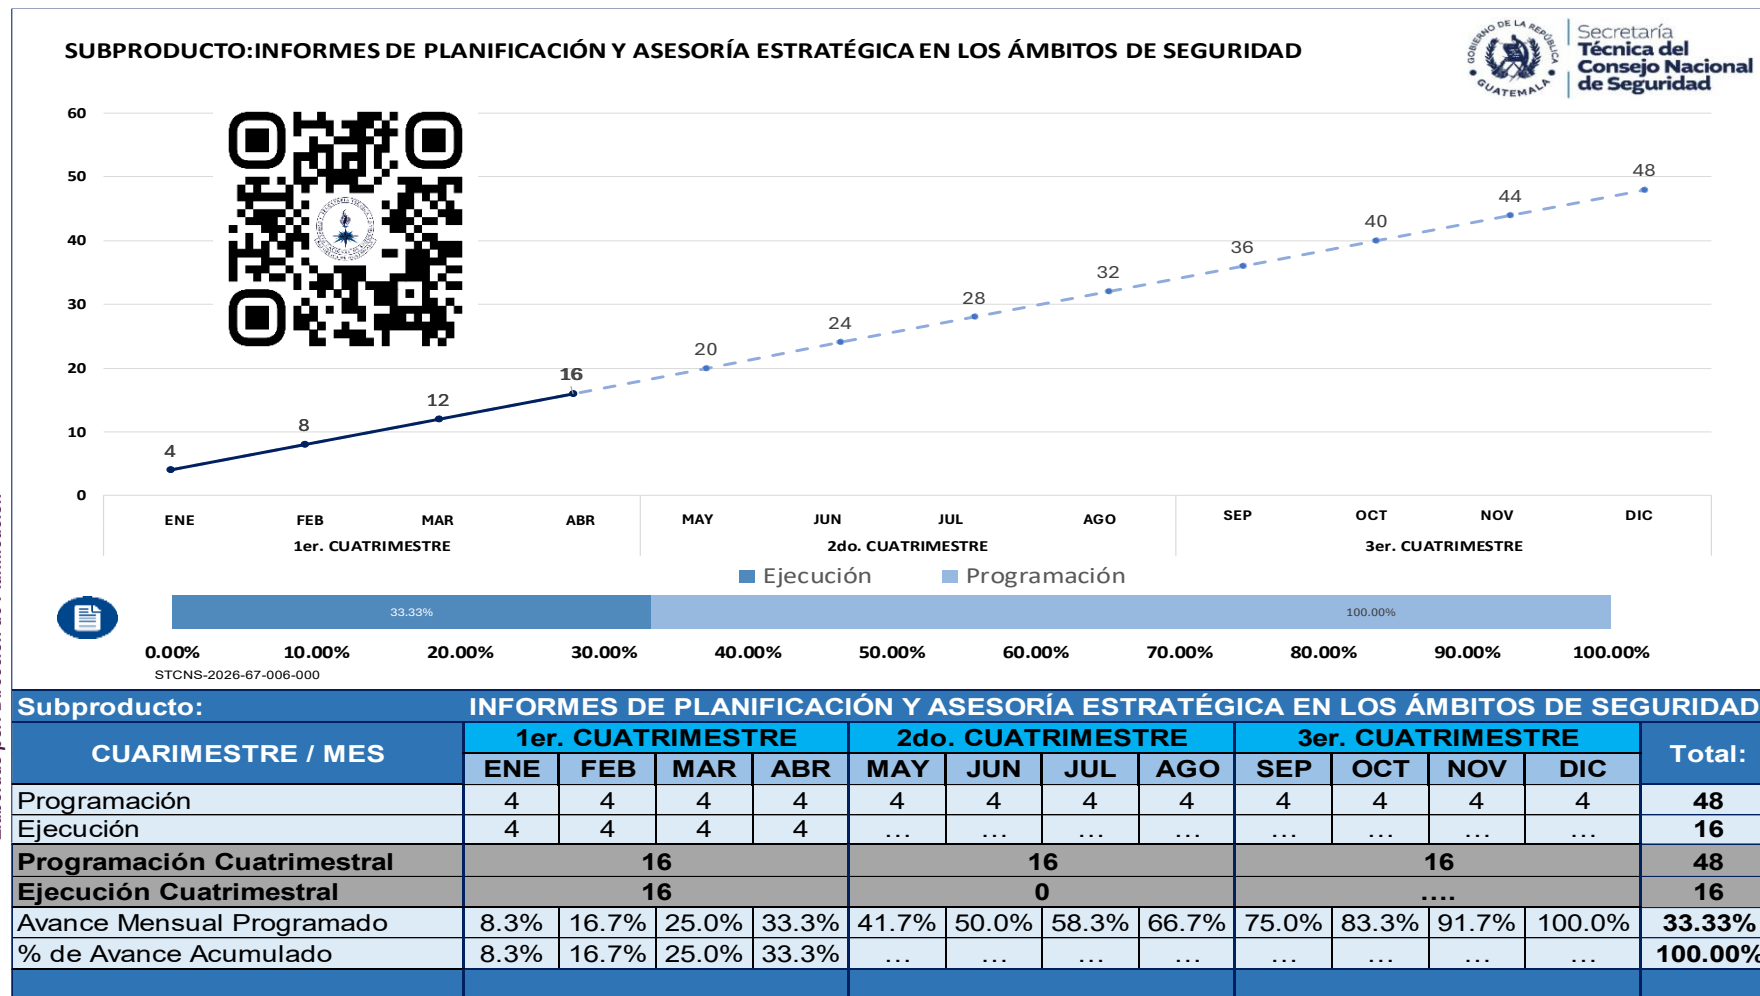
SUBPRODUCTO:INFORMES DE PLANIFICACIÓN Y ASESORÍA ESTRATÉGICA EN LOS ÁMBITOS DE SEGURIDAD

GOBIERNO DE LA REPÚBLICA GUATEMALA

Secretaría Técnica del Consejo Nacional de Seguridad

60
50
40
30
20
10
0

4
8
12
16
20
24
28
32
36
40
44
48

ENE FEB MAR ABR
1er. CUATRIMESTRE
MAY JUN JUL AGO
2do. CUATRIMESTRE
SEP OCT NOV DIC
3er. CUATRIMESTRE

Ejecución Programación

33.33%
100.00%

0.00% 10.00% 20.00% 30.00% 40.00% 50.00% 60.00% 70.00% 80.00% 90.00% 100.00%

STCNS-2026-67-006-000

| Subproducto: | INFORMES DE PLANIFICACIÓN Y ASESORÍA ESTRATÉGICA EN LOS ÁMBITOS DE SEGURIDAD | | | | | | | | | | | | |
|---|---|---|---|---|---|---|---|---|---|---|---|---|---|
| CUARIMESTRE / MES | 1er. CUATRIMESTRE | | | | 2do. CUATRIMESTRE | | | | 3er. CUATRIMESTRE | | | | Total: |
| | ENE | FEB | MAR | ABR | MAY | JUN | JUL | AGO | SEP | OCT | NOV | DIC | |
| Programación | 4 | 4 | 4 | 4 | 4 | 4 | 4 | 4 | 4 | 4 | 4 | 4 | 48 |
| Ejecución | 4 | 4 | 4 | 4 | ... | ... | ... | ... | ... | ... | ... | ... | 16 |
| Programación Cuatrimestral | 16 | | | | 16 | | | | 16 | | | | 48 |
| Ejecución Cuatrimestral | 16 | | | | 0 | | | | .... | | | | 16 |
| Avance Mensual Programado | 8.3% | 16.7% | 25.0% | 33.3% | 41.7% | 50.0% | 58.3% | 66.7% | 75.0% | 83.3% | 91.7% | 100.0% | 33.33% |
| % de Avance Acumulado | 8.3% | 16.7% | 25.0% | 33.3% | ... | ... | ... | ... | ... | ... | ... | ... | 100.00% |